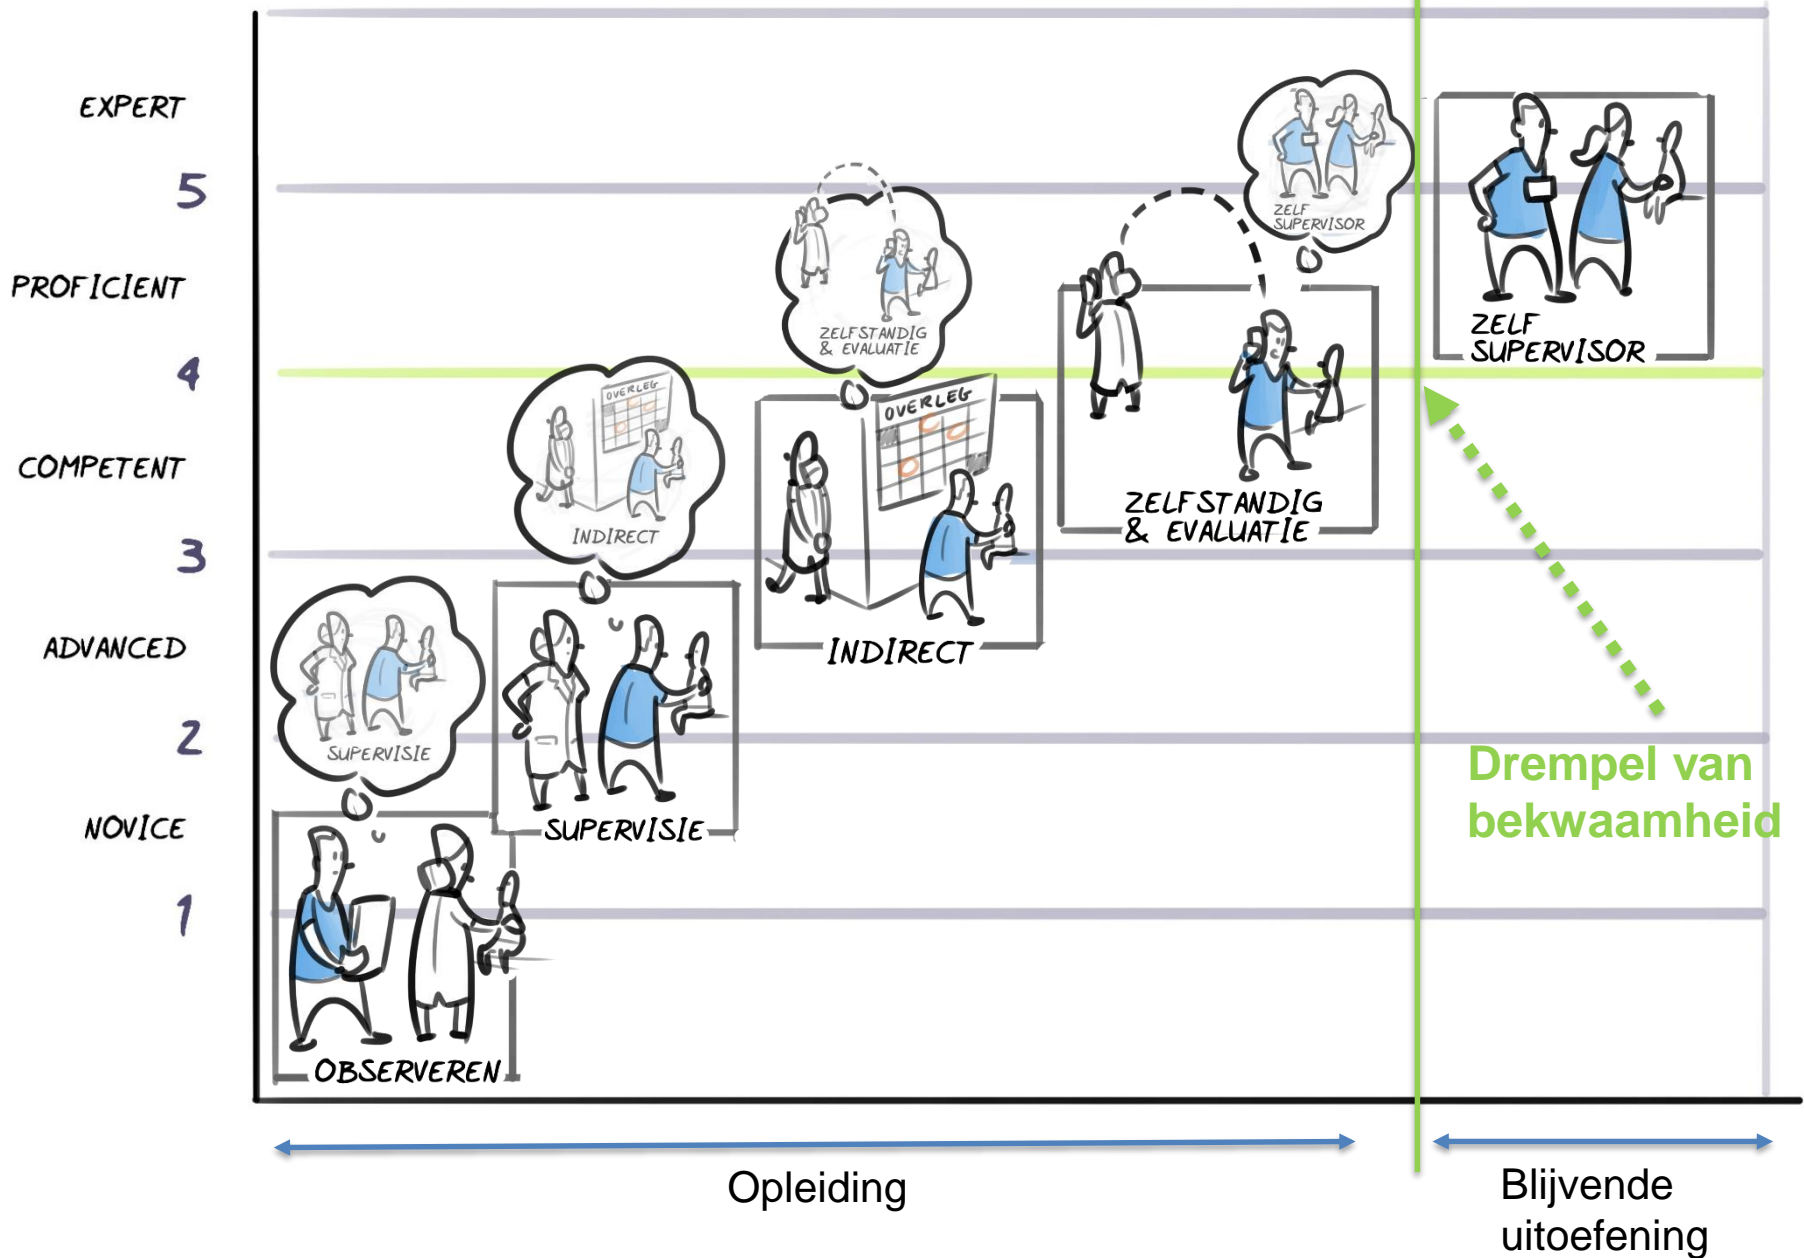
EXPERT
5
PROFICIENT
4
COMPETENT
3
ADVANCED
2
NOVICE
1

SUPERVISIE
OBSERVEREN

OVERLEG
INDIRECT
SUPERVISIE

ZELFSTANDIG & EVALUATIE
OVERLEG
INDIRECT

ZELF SUPERVISOR
ZELFSTANDIG & EVALUATIE

ZELF SUPERVISOR

Drempel van bekwaamheid

Opleiding

Blijvende uitoefening